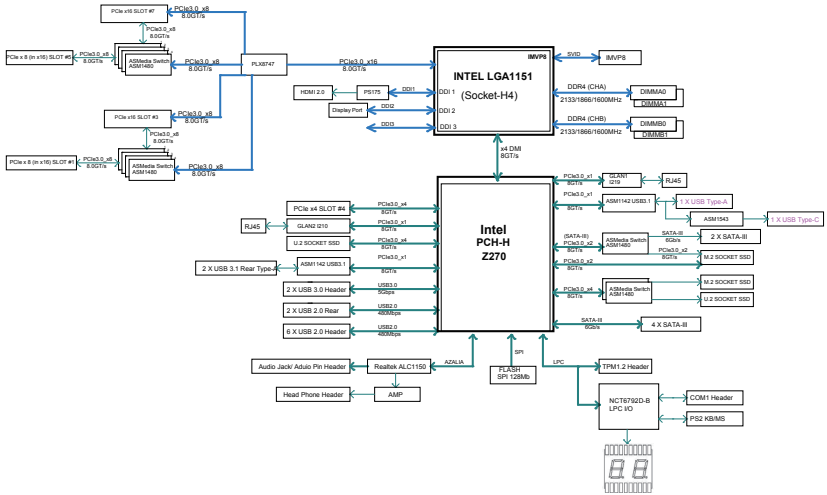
PCIe x16 SLOT #7
PCIe3.0_x8 8.0GT/s
PCIe x 8 (in x16) SLOT #5
PCIe3.0_x8 8.0GT/s
PCIe3.0_x8 8.0GT/s
ASMedia Switch ASM1480
PCIe3.0_x8 8.0GT/s
PLX8747
PCIe3.0_x16 8.0GT/s
IMVP8
SVID
IMVP8
INTEL LGA1151
(Socket-H4)
DDR4 (CHA)
2133/1866/1600MHz
DIMMA0
DIMMA1
DDR4 (CHB)
2133/1866/1600MHz
DIMMB0
DIMMB1
HDMI 2.0
PS175
DDI1
DDI 1
Display Port
DDI2
DDI 2
DDI3
DDI 3
PCIe x16 SLOT #3
PCIe3.0_x8 8.0GT/s
PCIe3.0_x8 8.0GT/s
PCIe x 8 (in x16) SLOT #1
PCIe3.0_x8 8.0GT/s
ASMedia Switch ASM1480
PCIe3.0_x8 8.0GT/s
x4 DMI 8GT/s
PCIe x4 SLOT #4
PCIe3.0_x4 8GT/s
RJ45
GLAN2 I210
PCIe3.0_x1 8GT/s
U.2 SOCKET SSD
PCIe3.0_x4 8GT/s
2 X USB 3.1 Rear Type-A
ASM1142 USB3.1
PCIe3.0_x1 8GT/s
2 X USB 3.0 Header
USB3.0 5Gbps
2 X USB 2.0 Rear
USB2.0 480Mbps
6 X USB 2.0 Header
USB2.0 480Mbps
Intel
PCH-H
Z270
PCIe3.0_x1 8GT/s
GLAN1 I219
RJ45
PCIe3.0_x1 8GT/s
ASM1142 USB3.1
1 X USB Type-A
ASM1543
1 X USB Type-C
(SATA-III)
PCIe3.0_x2 8GT/s
ASMedia Switch ASM1480
SATA-III 6Gb/s
2 X SATA-III
PCIe3.0_x2 8GT/s
M.2 SOCKET SSD
PCIe3.0_x2 8GT/s
PCIe3.0_x4 8GT/s
ASMedia Switch ASM1480
M.2 SOCKET SSD
U.2 SOCKET SSD
SATA-III 6Gb/s
4 X SATA-III
Audio Jack/ Aduio Pin Header
Realtek ALC1150
AZALIA
SPI
FLASH SPI 128Mb
LPC
TPM1.2 Header
Head Phone Header
AMP
NCT6792D-B LPC I/O
COM1 Header
PS2 KB/MS